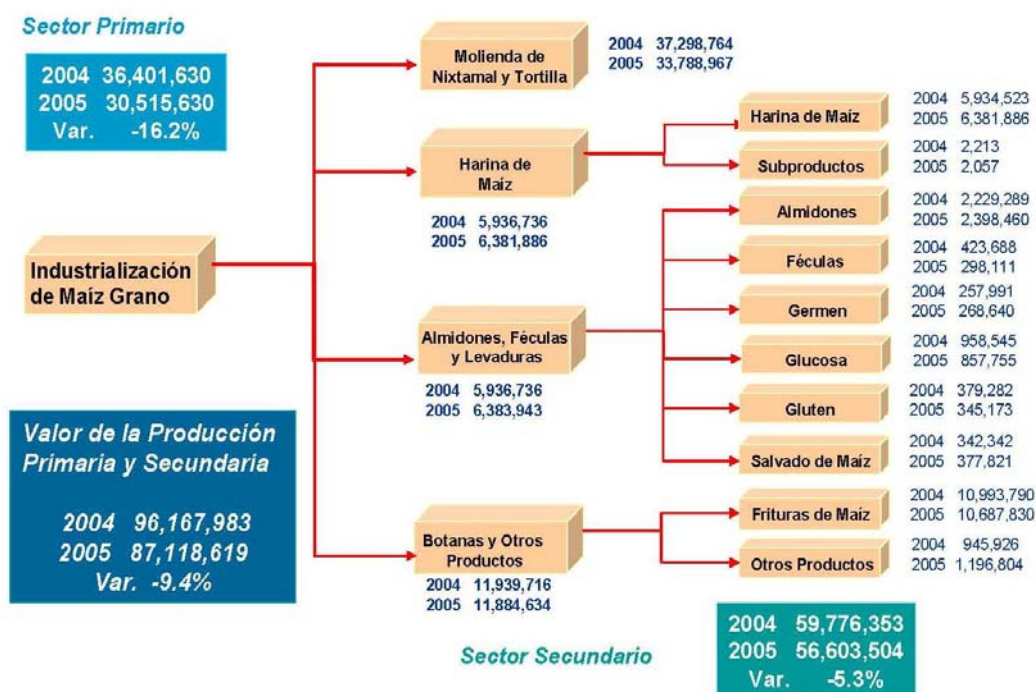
Sector Primario

2004 36,401,630
2005 30,515,630
Var. -16.2%

Industrialización de Maíz Grano

Valor de la Producción Primaria y Secundaria

2004 96,167,983
2005 87,118,619
Var. -9.4%

Molienda de Nixtamal y Tortilla

2004 37,298,764
2005 33,788,967

Harina de Maíz

2004 5,936,736
2005 6,381,886

Almidones, Féculas y Levaduras

2004 5,936,736
2005 6,383,943

Botanas y Otros Productos

2004 11,939,716
2005 11,884,634

Harina de Maíz

2004 5,934,523
2005 6,381,886

Subproductos

2004 2,213
2005 2,057

Almidones

2004 2,229,289
2005 2,398,460

Féculas

2004 423,688
2005 298,111

Germen

2004 257,991
2005 268,640

Glucosa

2004 958,545
2005 857,755

Gluten

2004 379,282
2005 345,173

Salvado de Maíz

2004 342,342
2005 377,821

Frituras de Maíz

2004 10,993,790
2005 10,687,830

Otros Productos

2004 945,926
2005 1,196,804

Sector Secundario

2004 59,776,353
2005 56,603,504
Var. -5.3%